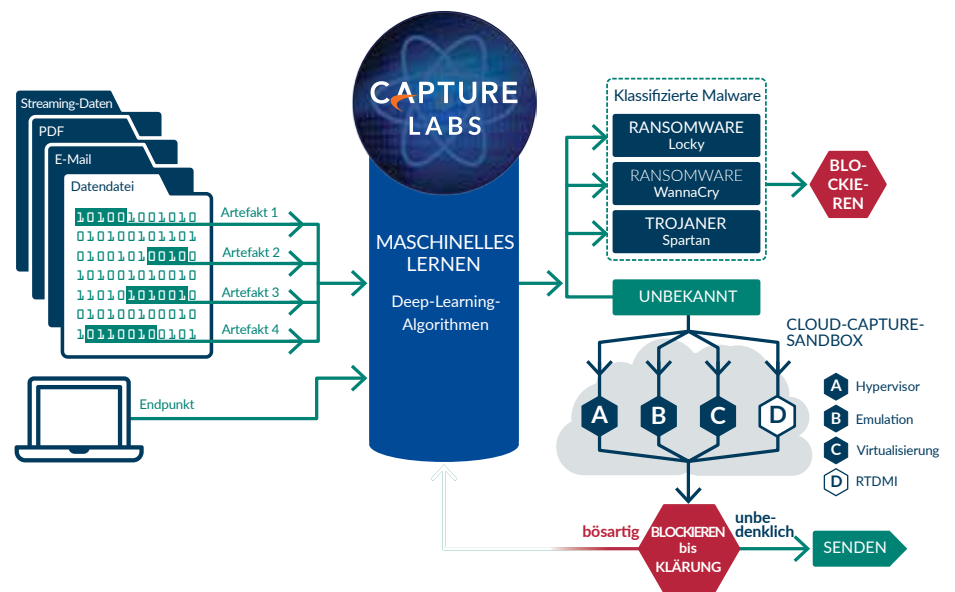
Streaming-Daten
PDF
E-Mail
Datendatei

1010001001010
0101001101101
0100101010100
1010010010010
1101010100010
0101001010010
1011001010101

Artefakt 1
Artefakt 2
Artefakt 3
Artefakt 4

Endpunkt

CAPTURE LABS

MASCHINELLES LERNEN

Deep-Learning-Algorithmen

Klassifizierte Malware

RANSOMWARE
Locky

RANSOMWARE
WannaCry

TROJANER
Spartan

BLOCKIEREN

UNBEKANNT

CLOUD-CAPTURE-SANDBOX

A
B
C
D

A Hypervisor
B Emulation
C Virtualisierung
D RTDMI

bösartig

BLOCKIEREN bis KLÄRUNG

unbedenklich

SENDEN